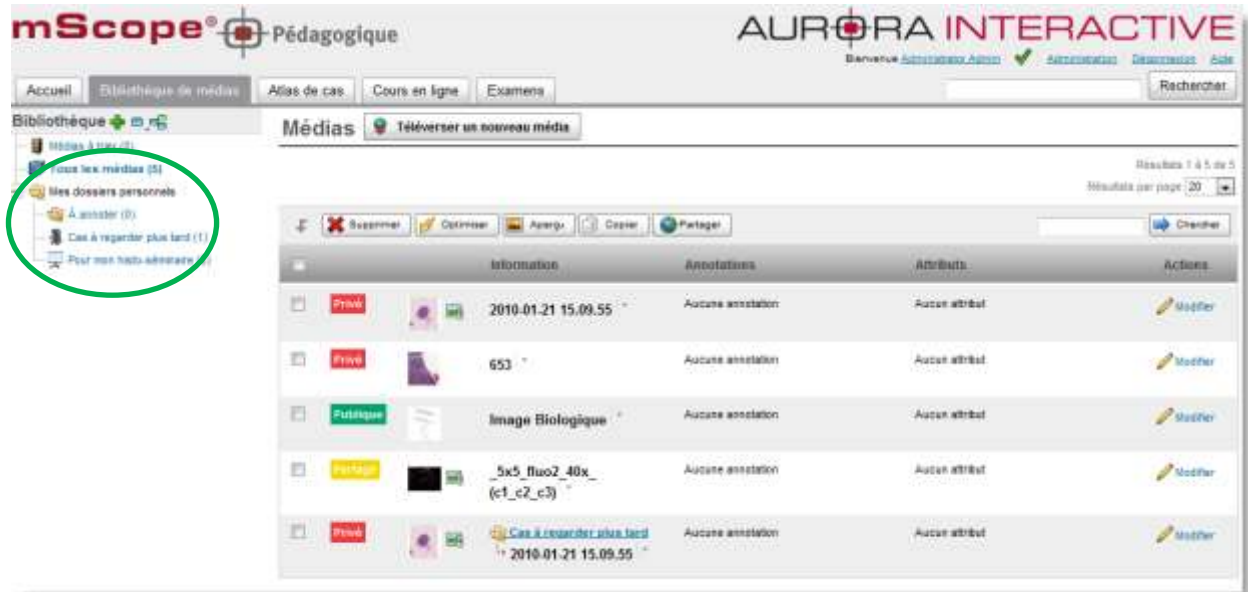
mScope® Pédagogique

AURORA INTERACTIVE

Bienvenue Administrator Admin Administration Déconnexion Aide

Accueil | Bibliothèque de médias | Atlas de cas | Cours en ligne | Examens

Rechercher

Bibliothèque

Médias à trier (0)
Tous les médias (5)
Mes dossiers personnels
À annoter (0)
Cas à regarder plus tard (1)
Pour mon hauts-séminaire (1)

Médias Téléverser un nouveau média

Résultats 1 à 5 de 5
Résultats par page 20

Supprimer | Optimiser | Aperçu | Copier | Partager

Chercher

| | | Information | Annotations | Attributs | Actions |
|---|---|---|---|---|---|
| | Privé | 2010-01-21 15.09.55 | Aucune annotation | Aucun attribut | Modifier |
| | Privé | 653 | Aucune annotation | Aucun attribut | Modifier |
| | Publique | Image Biologique | Aucune annotation | Aucun attribut | Modifier |
| | Partagé | _5x5_fluo2_40x_(c1_c2_c3) | Aucune annotation | Aucun attribut | Modifier |
| | Privé | Cas à regarder plus tard 2010-01-21 15.09.55 | Aucune annotation | Aucun attribut | Modifier |